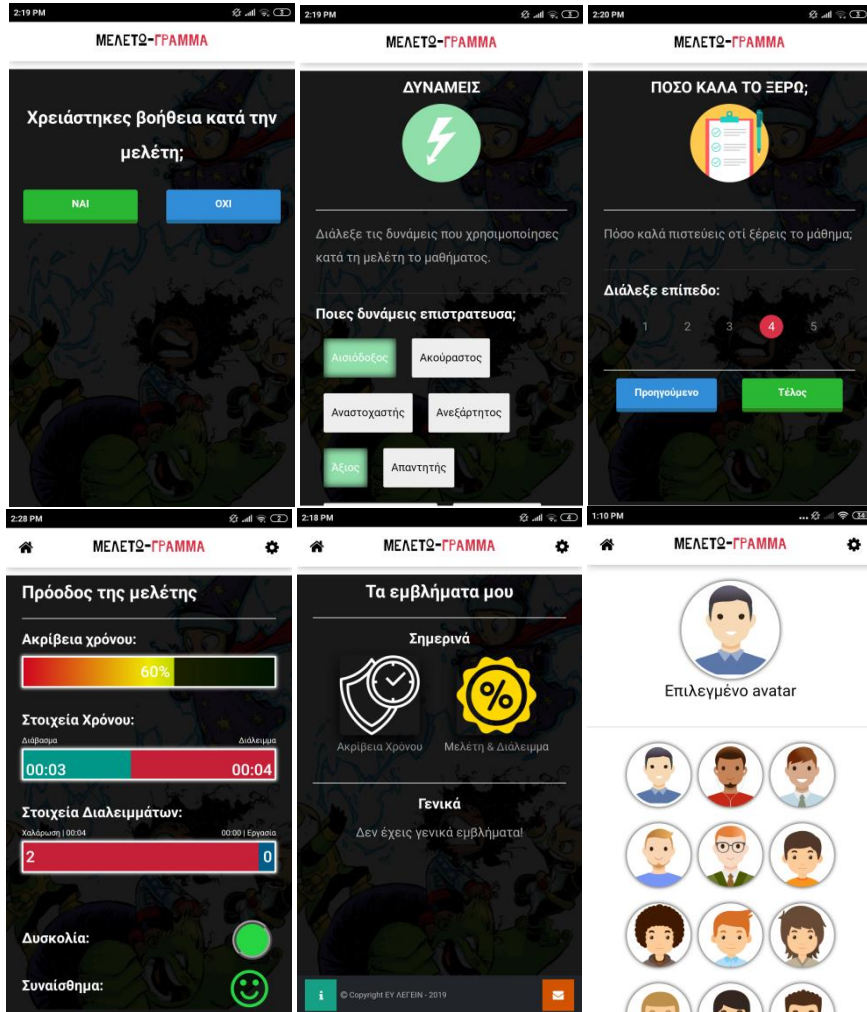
2:19 PM

ΜΕΛΕΤΩ-ΓΡΑΜΜΑ

Χρειάστηκες βοήθεια κατά την μελέτη;

ΝΑΙ

ΟΧΙ

2:19 PM

ΜΕΛΕΤΩ-ΓΡΑΜΜΑ

ΔΥΝΑΜΕΙΣ

Διάλεξε τις δυνάμεις που χρησιμοποίησες κατά τη μελέτη το μαθήματος.

Ποιες δυνάμεις επιστρατευσα;

Αισιόδοξος

Ακούραστος

Αναστοχαστής

Ανεξάρτητος

Άξιος

Απαντητής

2:20 PM

ΜΕΛΕΤΩ-ΓΡΑΜΜΑ

ΠΟΣΟ ΚΑΛΑ ΤΟ ΞΕΡΩ;

Πόσο καλά πιστεύεις οτί ξέρεις το μάθημα;

Διάλεξε επίπεδο:

1 2 3 4 5

Προηγούμενο

Τέλος

2:28 PM

ΜΕΛΕΤΩ-ΓΡΑΜΜΑ

Πρόοδος της μελέτης

Ακρίβεια χρόνου:

60%

Στοιχεία Χρόνου:

Διάβασμα

Διάλειμμα

00:03

00:04

Στοιχεία Διαλειμμάτων:

Χαλάρωση | 00:04

00:00 | Εργασία

2

0

Δυσκολία:

Συναίσθημα:

2:18 PM

ΜΕΛΕΤΩ-ΓΡΑΜΜΑ

Τα εμβλήματα μου

Σημερινά

%

Ακρίβεια Χρόνου

Μελέτη & Διάλειμμα

Γενικά

Δεν έχεις γενικά εμβλήματα!

i

© Copyright ΕΥ ΛΕΓΕΙΝ - 2019

1:10 PM

ΜΕΛΕΤΩ-ΓΡΑΜΜΑ

Επιλεγμένο avatar